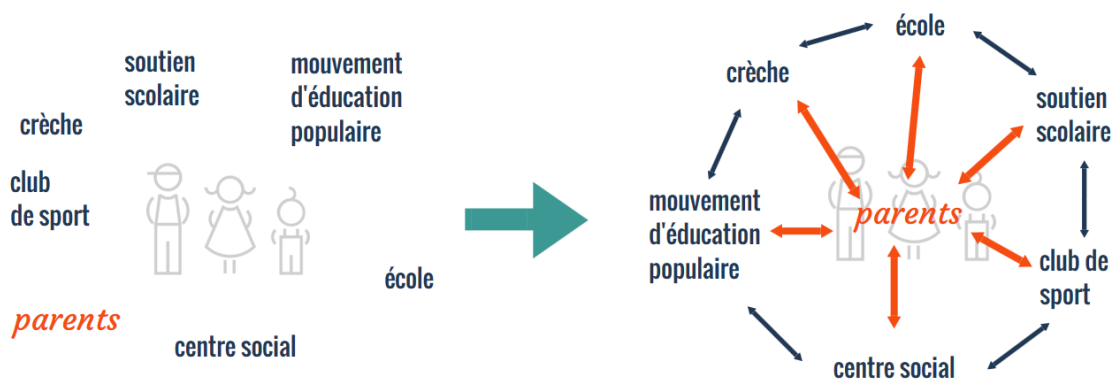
soutien scolaire

mouvement d'éducation populaire

crèche

club de sport

école

parents

centre social

école

crèche

soutien scolaire

mouvement d'éducation populaire

parents

club de sport

centre social